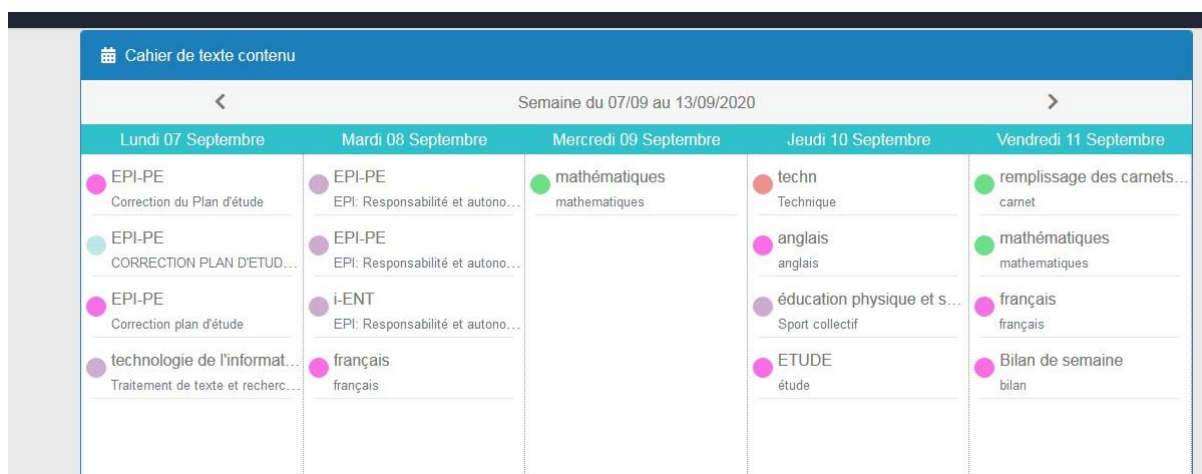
Cahier de texte contenu

<

Semaine du 07/09 au 13/09/2020

>

| Lundi 07 Septembre | Mardi 08 Septembre | Mercredi 09 Septembre | Jeudi 10 Septembre | Vendredi 11 Septembre |
|---|---|---|---|---|
| EPI-PE<br>Correction du Plan d'étude | EPI-PE<br>EPI: Responsabilité et autono... | mathématiques<br>mathematiques | techn<br>Technique | remplissage des carnets...<br>carnet |
| EPI-PE<br>CORRECTION PLAN D'ETUD... | EPI-PE<br>EPI: Responsabilité et autono... | | anglais<br>anglais | mathématiques<br>mathematiques |
| EPI-PE<br>Correction plan d'étude | i-ENT<br>EPI: Responsabilité et autono... | | éducation physique et s...<br>Sport collectif | français<br>français |
| technologie de l'informat...<br>Traitement de texte et recherc... | français<br>français | | ETUDE<br>étude | Bilan de semaine<br>bilan |